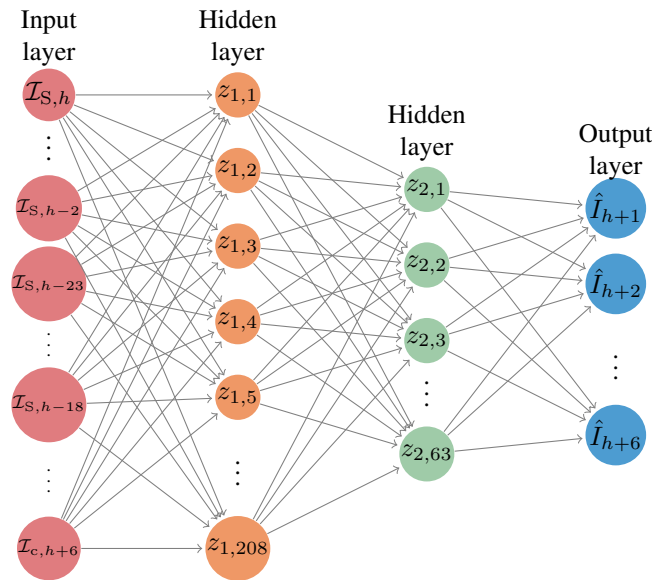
Input layer

Hidden layer

Hidden layer

Output layer

$\mathcal{I}_{\mathrm{S},h}$

$\vdots$

$\mathcal{I}_{\mathrm{S},h-2}$

$\mathcal{I}_{\mathrm{S},h-23}$

$\vdots$

$\mathcal{I}_{\mathrm{S},h-18}$

$\vdots$

$\mathcal{I}_{\mathrm{c},h+6}$

$z_{1,1}$

$z_{1,2}$

$z_{1,3}$

$z_{1,4}$

$z_{1,5}$

$\vdots$

$z_{1,208}$

$z_{2,1}$

$z_{2,2}$

$z_{2,3}$

$\vdots$

$z_{2,63}$

$\hat{I}_{h+1}$

$\hat{I}_{h+2}$

$\vdots$

$\hat{I}_{h+6}$